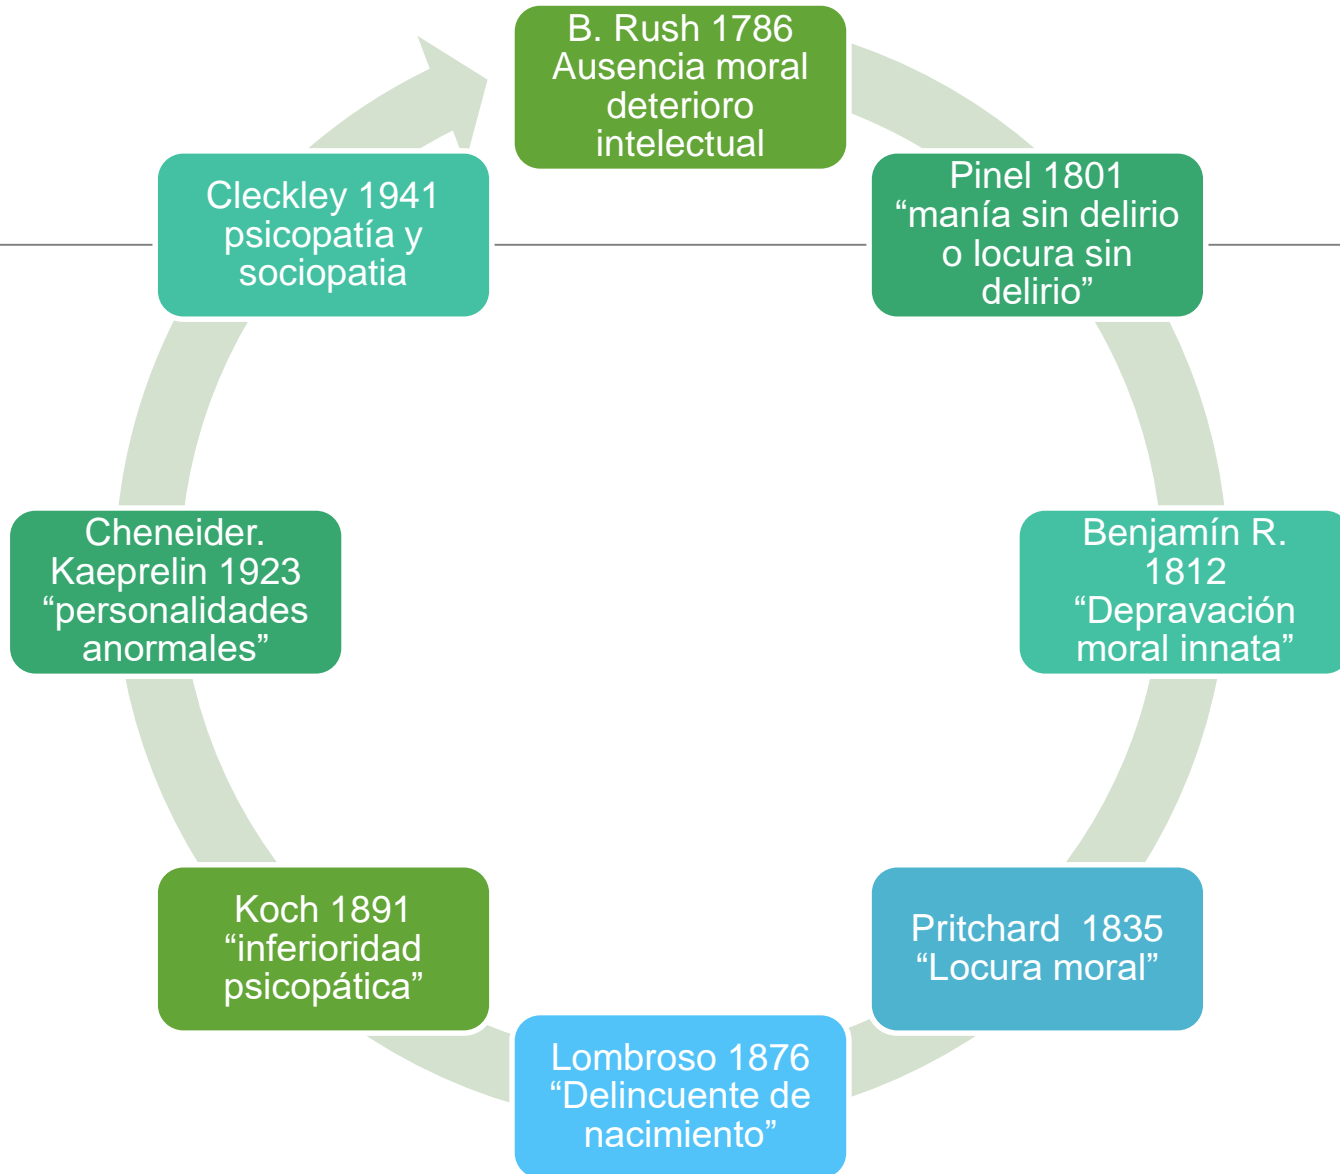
B. Rush 1786
Ausencia moral
deterioro
intelectual

Pinel 1801
“manía sin delirio
o locura sin
delirio”

Benjamín R.
1812
“Depravación
moral innata”

Pritchard 1835
“Locura moral”

Lombroso 1876
“Delincuente de
nacimiento”

Koch 1891
“inferioridad
psicopática”

Cheneider.
Kaeprelin 1923
“personalidades
anormales”

Cleckley 1941
psicopatía y
sociopatia